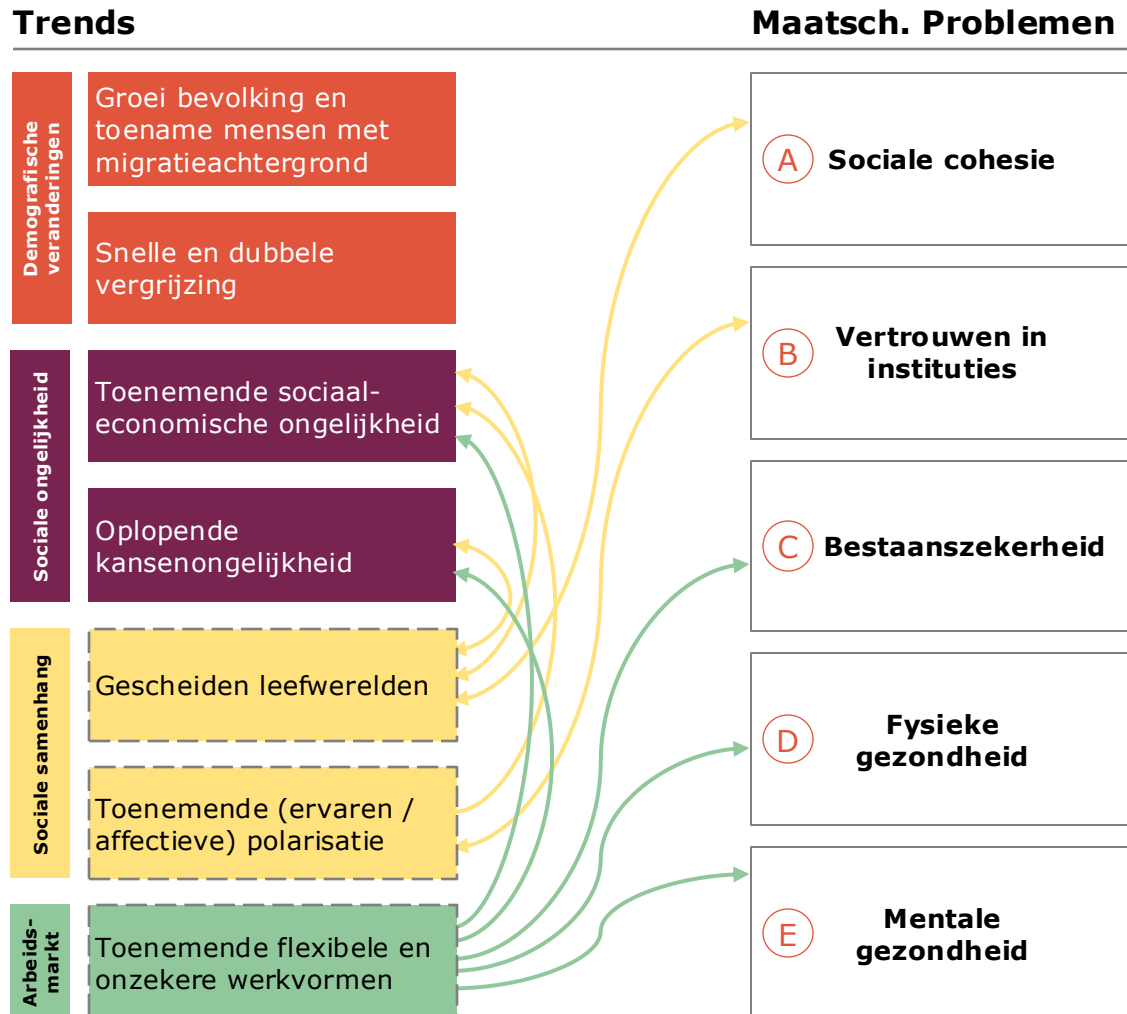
Trends

Maatsch. Problemen

Demografische veranderingen

Groei bevolking en toename mensen met migratieachtergrond

Snelle en dubbele vergrijzing

Sociale ongelijkheid

Toenemende sociaaleconomische ongelijkheid

Oplopende kansenongelijkheid

Sociale samenhang

Gescheiden leefwerelden

Toenemende (ervaren / affectieve) polarisatie

Arbeidsmarkt

Toenemende flexibele en onzekere werkvormen

A Sociale cohesie

B Vertrouwen in instituties

C Bestaanszekerheid

D Fysieke gezondheid

E Mentale gezondheid